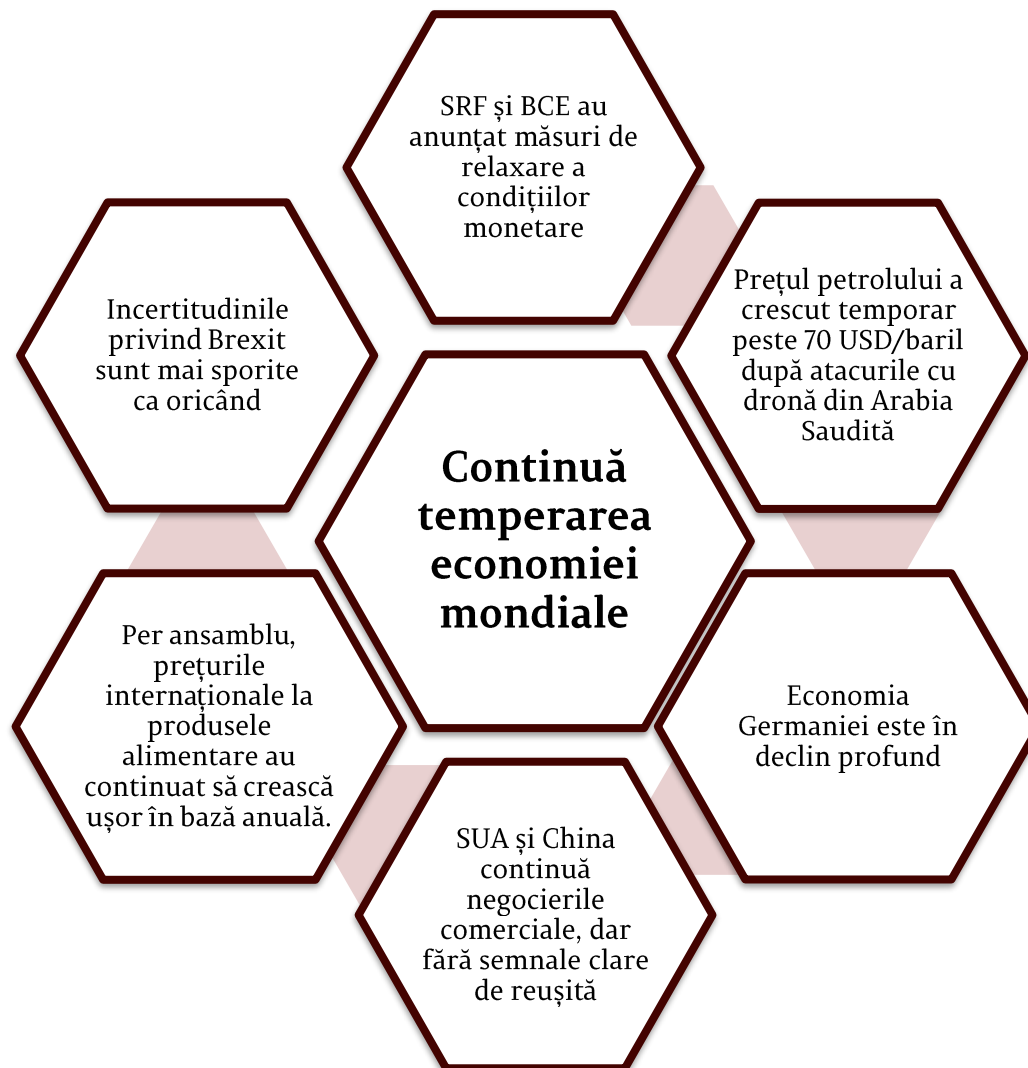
SRF și BCE au anunțat măsuri de relaxare a condițiilor monetare

Incertitudinile privind Brexit sunt mai sporite ca oricând

Prețul petrolului a crescut temporar peste 70 USD/baril după atacurile cu dronă din Arabia Saudită

Continuă temperarea economiei mondiale

Per ansamblu, prețurile internaționale la produsele alimentare au continuat să crească ușor în bază anuală.

Economia Germaniei este în declin profund

SUA și China continuă negocierile comerciale, dar fără semnale clare de reușită